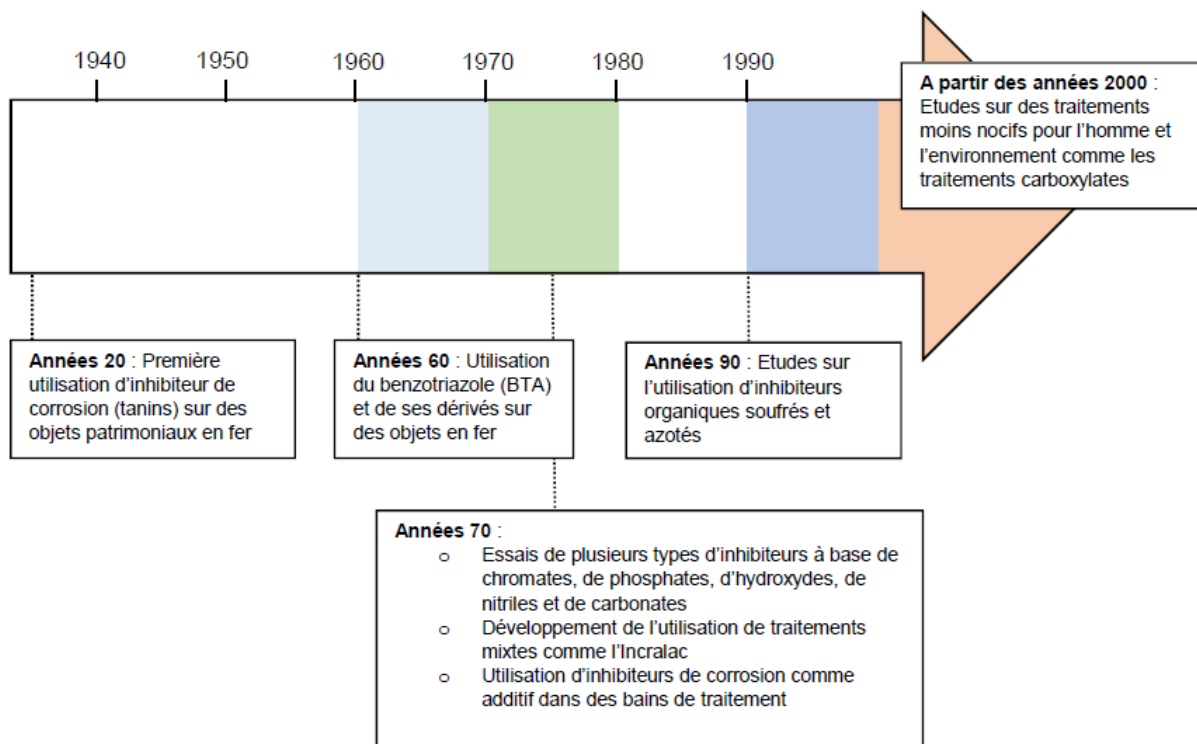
1940 1950 1960 1970 1980 1990

**A partir des années 2000** : Etudes sur des traitements moins nocifs pour l'homme et l'environnement comme les traitements carboxylates

**Années 20** : Première utilisation d'inhibiteur de corrosion (tanins) sur des objets patrimoniaux en fer

**Années 60** : Utilisation du benzotriazole (BTA) et de ses dérivés sur des objets en fer

**Années 90** : Etudes sur l'utilisation d'inhibiteurs organiques soufrés et azotés

**Années 70** :
- Essais de plusieurs types d'inhibiteurs à base de chromates, de phosphates, d'hydroxydes, de nitriles et de carbonates
- Développement de l'utilisation de traitements mixtes comme l'Incralac
- Utilisation d'inhibiteurs de corrosion comme additif dans des bains de traitement